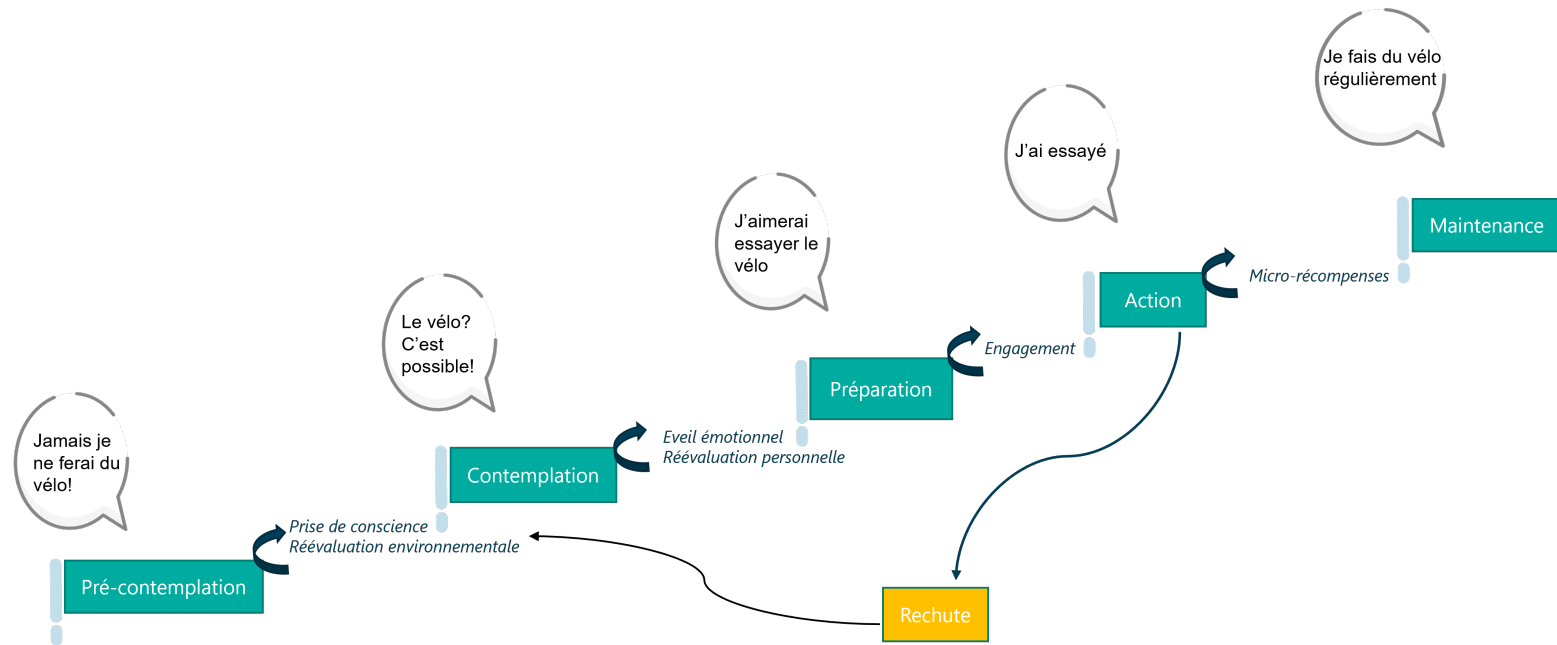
Je fais du vélo régulièrement

J'ai essayé

Maintenance

J'aimerai essayer le vélo

Micro-récompenses

Action

Le vélo? C'est possible!

Engagement

Préparation

Eveil émotionnel
Réévaluation personnelle

Jamais je ne ferai du vélo!

Contemplation

Prise de conscience
Réévaluation environnementale

Pré-contemplation

Rechute